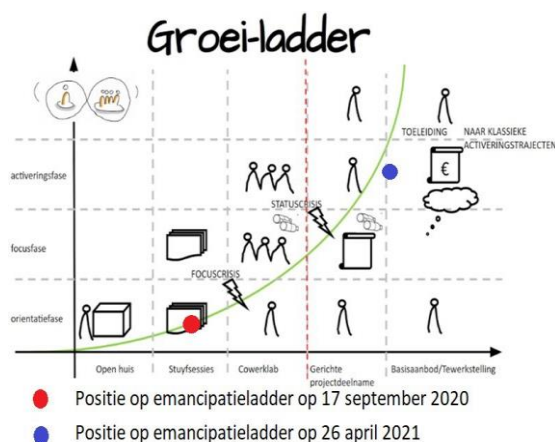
Groei-ladder

TOELEIDING NAAR KLASSIEKE ACTIVERINGSTRAJECTEN

activeringsfase

STATUSCRISIS

focusfase

FOCUSCRISIS

orientatiefase

Open huis

Stuyfsessies

Cowerklab

Gerichte projectdeelname

Basisaanbod/Tewerkstelling

Positie op emancipatieladder op 17 september 2020

Positie op emancipatieladder op 26 april 2021